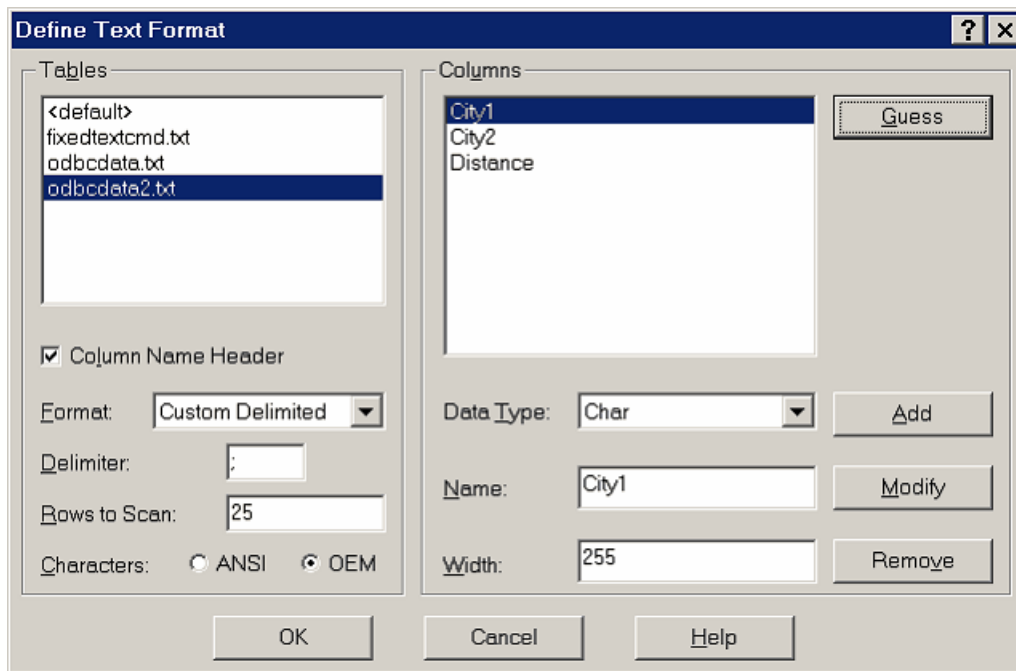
Define Text Format

?
✕

Tables
<default>
fixedtextcmd.txt
odbcdata.txt
odbcdata2.txt

Column Name Header

Format: Custom Delimited

Delimiter: ;

Rows to Scan: 25

Characters: ANSI OEM

Columns
City1
City2
Distance

Guess

Data Type: Char

Add

Name: City1

Modify

Width: 255

Remove

OK

Cancel

Help